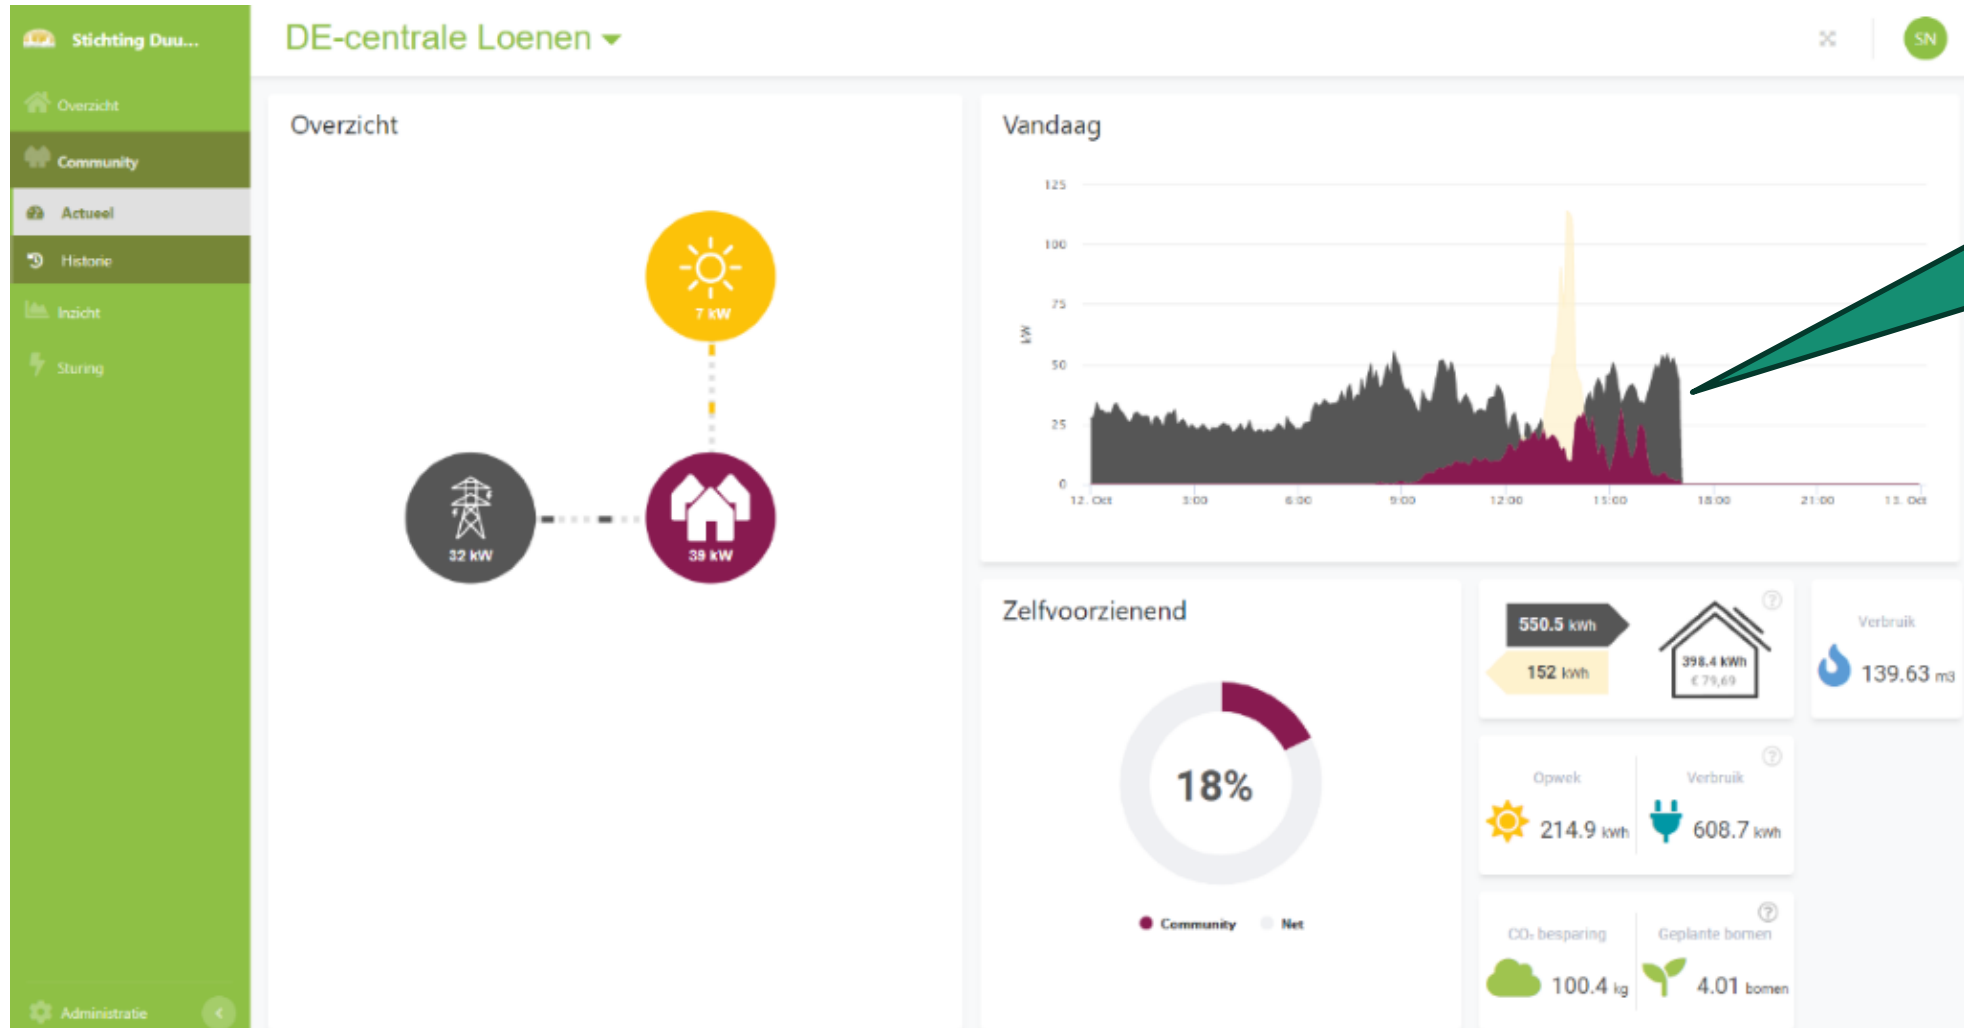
Stichting Duu...

Overzicht

Community

Actueel

Historie

Inzicht

Sturing

Administratie

DE-centrale Loenen

SN

Overzicht

7 kW

32 kW

39 kW

Vandaag

125

100

75

50

25

0

kW

12. Oct

3:00

6:00

9:00

12:00

15:00

18:00

21:00

13. Oct

Zelfvoorzienend

18%

Community

Net

550.5 kWh

152 kWh

398.4 kWh

€ 79,69

Verbruik

139.63 m3

Opwek

214.9 kWh

Verbruik

608.7 kWh

$CO_2$ besparing

100.4 kg

Geplante bomen

4.01 bomen